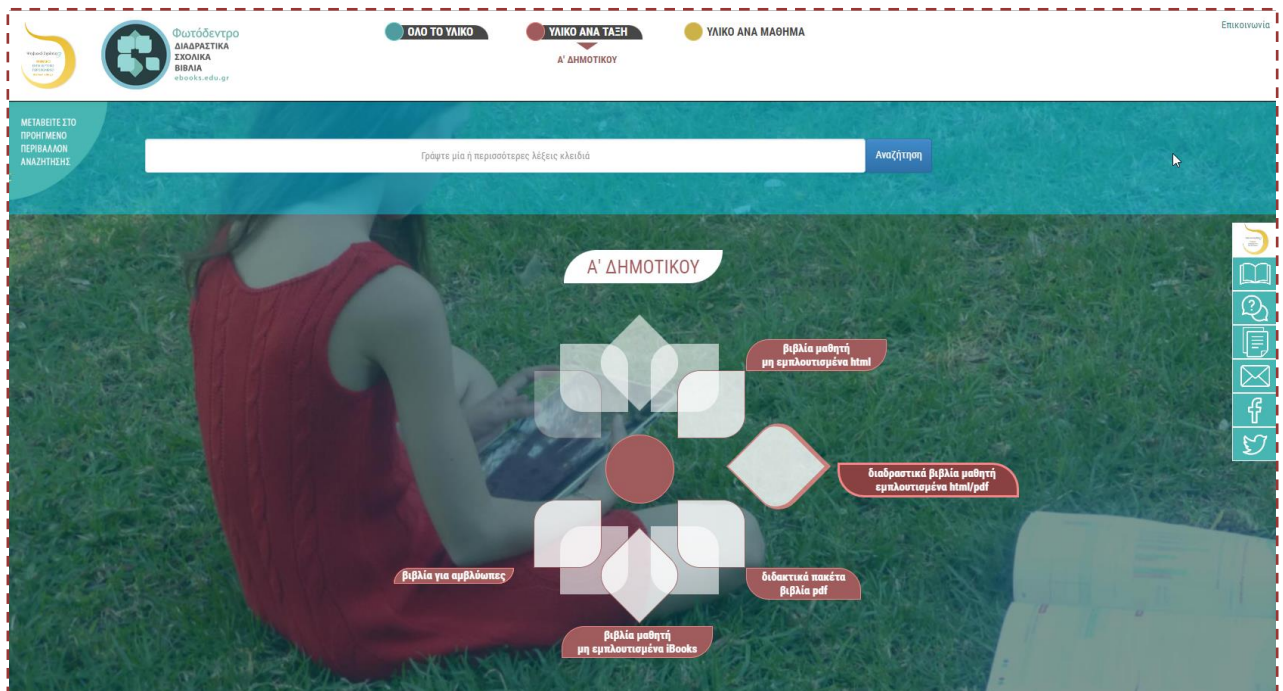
Φωτόδεντρο
ΔΙΑΔΡΑΣΤΙΚΑ ΣΧΟΛΙΚΑ ΒΙΒΛΙΑ
ebooks.edu.gr

ΟΛΟ ΤΟ ΥΛΙΚΟ
ΥΛΙΚΟ ΑΝΑ ΤΑΞΗ
Α' ΔΗΜΟΤΙΚΟΥ
ΥΛΙΚΟ ΑΝΑ ΜΑΘΗΜΑ

Επικοινωνία

ΜΕΤΑΒΕΙΤΕ ΣΤΟ ΠΡΟΗΓΜΕΝΟ ΠΕΡΙΒΑΛΛΟΝ ΑΝΑΖΗΤΗΣΗΣ

Γράψτε μία ή περισσότερες λέξεις κλειδιά
Αναζήτηση

Α' ΔΗΜΟΤΙΚΟΥ

βιβλία μαθητή
μη εμπλουτισμένα html

διαδραστικά βιβλία μαθητή
εμπλουτισμένα html/pdf

βιβλία για αμβλύωπες

διδακτικά πακέτα
βιβλία pdf

βιβλία μαθητή
μη εμπλουτισμένα iBooks